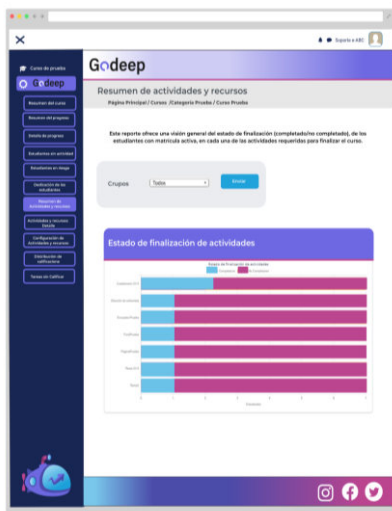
Soporte a HD

Curso de prueba

Godeep

Resumen del curso

Resumen del progreso

Detalle de progreso

Estudiantes en actividad

Estudiantes en riesgo

Dedicación de los estudiantes

Resumen de actividades y recursos

Actividades y recursos listado

Configuración de Actividades y recursos

Distribución de calificaciones

Tareas sin Calificar

Godeep

Resumen de actividades y recursos

Página Principal / Cursos / Categoría Prueba / Curso Prueba

Este reporte ofrece una visión general del estado de finalización (completado/no completado), de los estudiantes con matrícula activa, en cada una de las actividades requeridas para finalizar el curso.

Grupos Todos Enviar

Estado de finalización de actividades

Estado de finalización de actividades

Completado No finalizado

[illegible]

Estudiantes